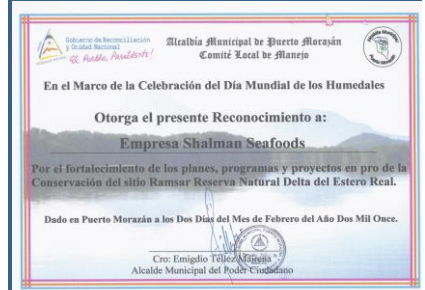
Gobierno de Reconciliación y Unidad Nacional
¡El Pueblo, Presidente!

Alcaldía Municipal de Puerto Morazán
Comité Local de Manejo

En el Marco de la Celebración del Día Mundial de los Humedales

Otorga el presente Reconocimiento a:

Empresa Shalman Seafoods

Por el fortalecimiento de los planes, programas y proyectos en pro de la Conservación del sitio Ramsar Reserva Natural Delta del Estero Real.

Dado en Puerto Morazán a los Dos Días del Mes de Febrero del Año Dos Mil Once.

Cro: Emigdio Téllez Marena
Alcalde Municipal del Poder Ciudadano